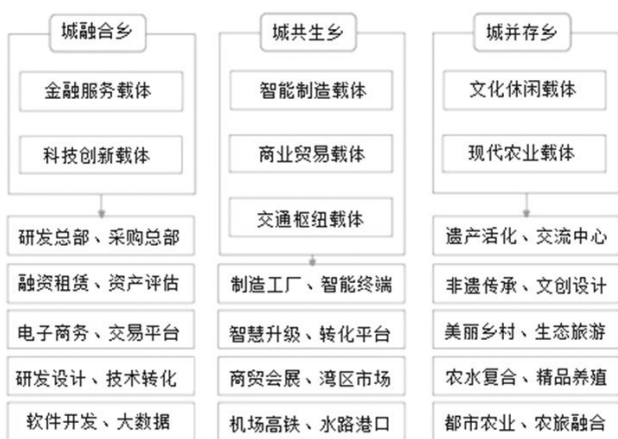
城融合乡

金融服务载体

科技创新载体

研发总部、采购总部

融资租赁、资产评估

电子商务、交易平台

研发设计、技术转化

软件开发、大数据

城共生乡

智能制造载体

商业贸易载体

交通枢纽载体

制造工厂、智能终端

智慧升级、转化平台

商贸会展、湾区市场

机场高铁、水路港口

城并存乡

文化休闲载体

现代农业载体

遗产活化、交流中心

非遗传承、文创设计

美丽乡村、生态旅游

农水复合、精品养殖

都市农业、农旅融合